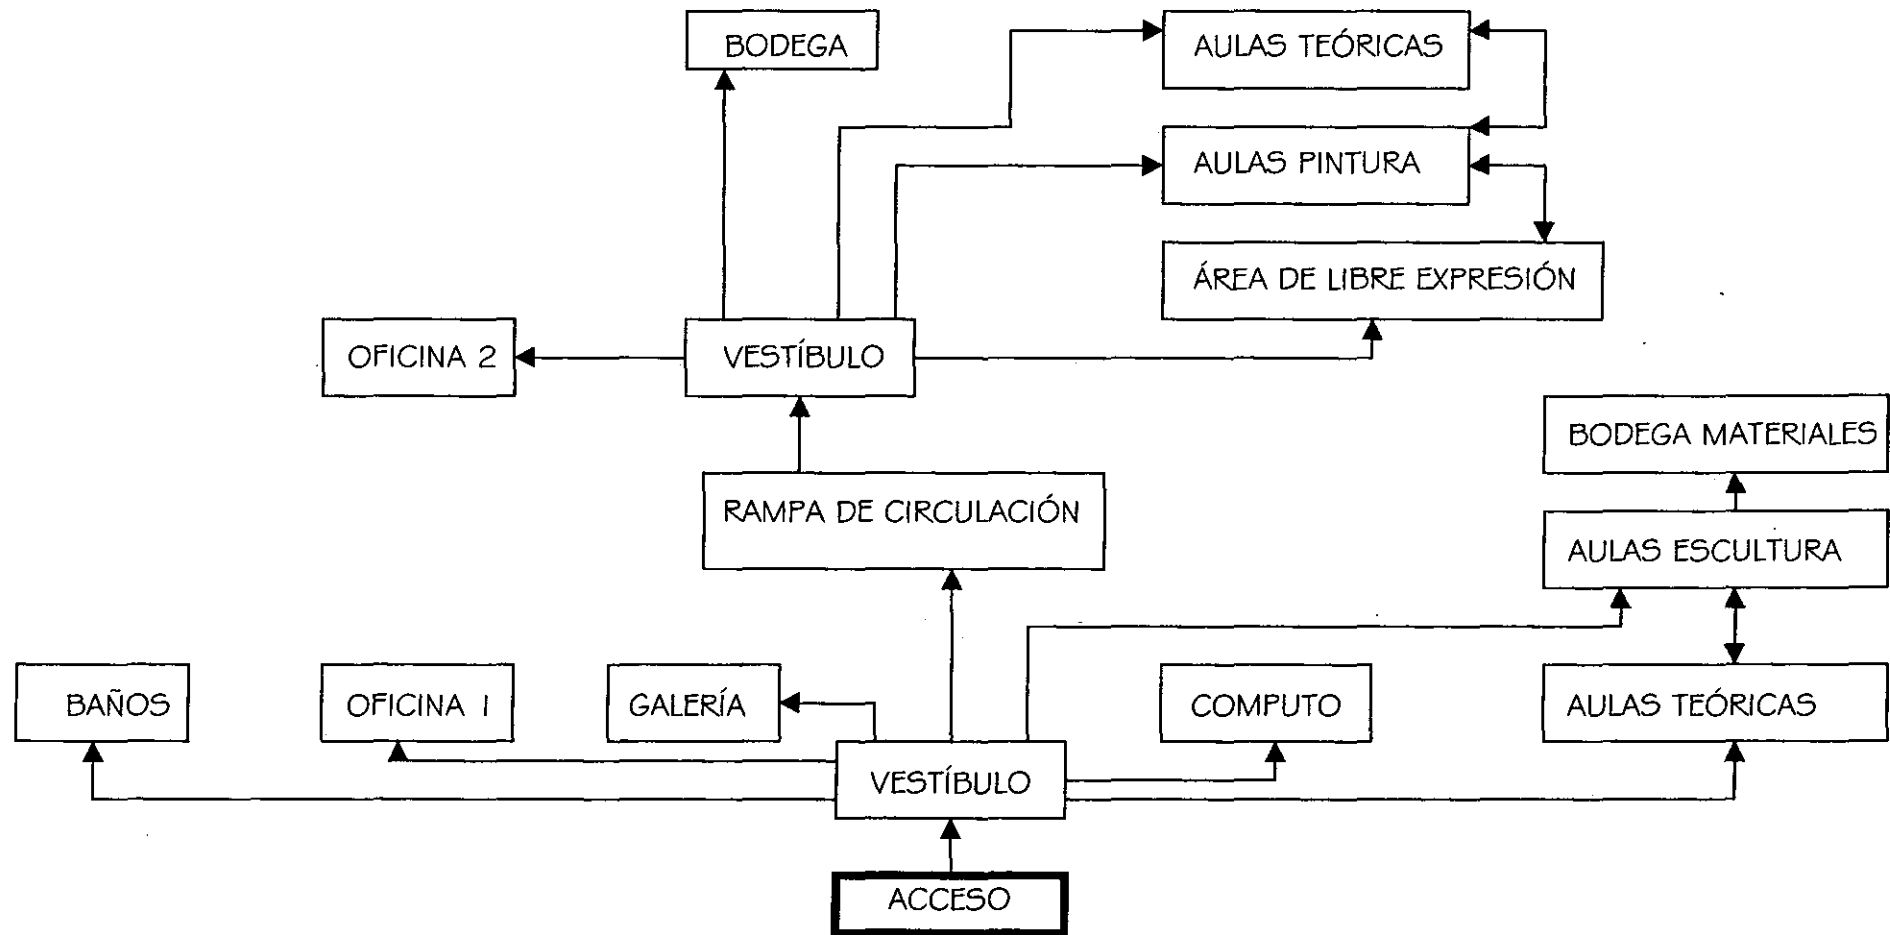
BODEGA

AULAS TEÓRICAS

AULAS PINTURA

ÁREA DE LIBRE EXPRESIÓN

OFICINA 2

VESTÍBULO

BODEGA MATERIALES

RAMPA DE CIRCULACIÓN

AULAS ESCULTURA

BAÑOS

OFICINA 1

GALERÍA

COMPUTO

AULAS TEÓRICAS

VESTÍBULO

ACCESO